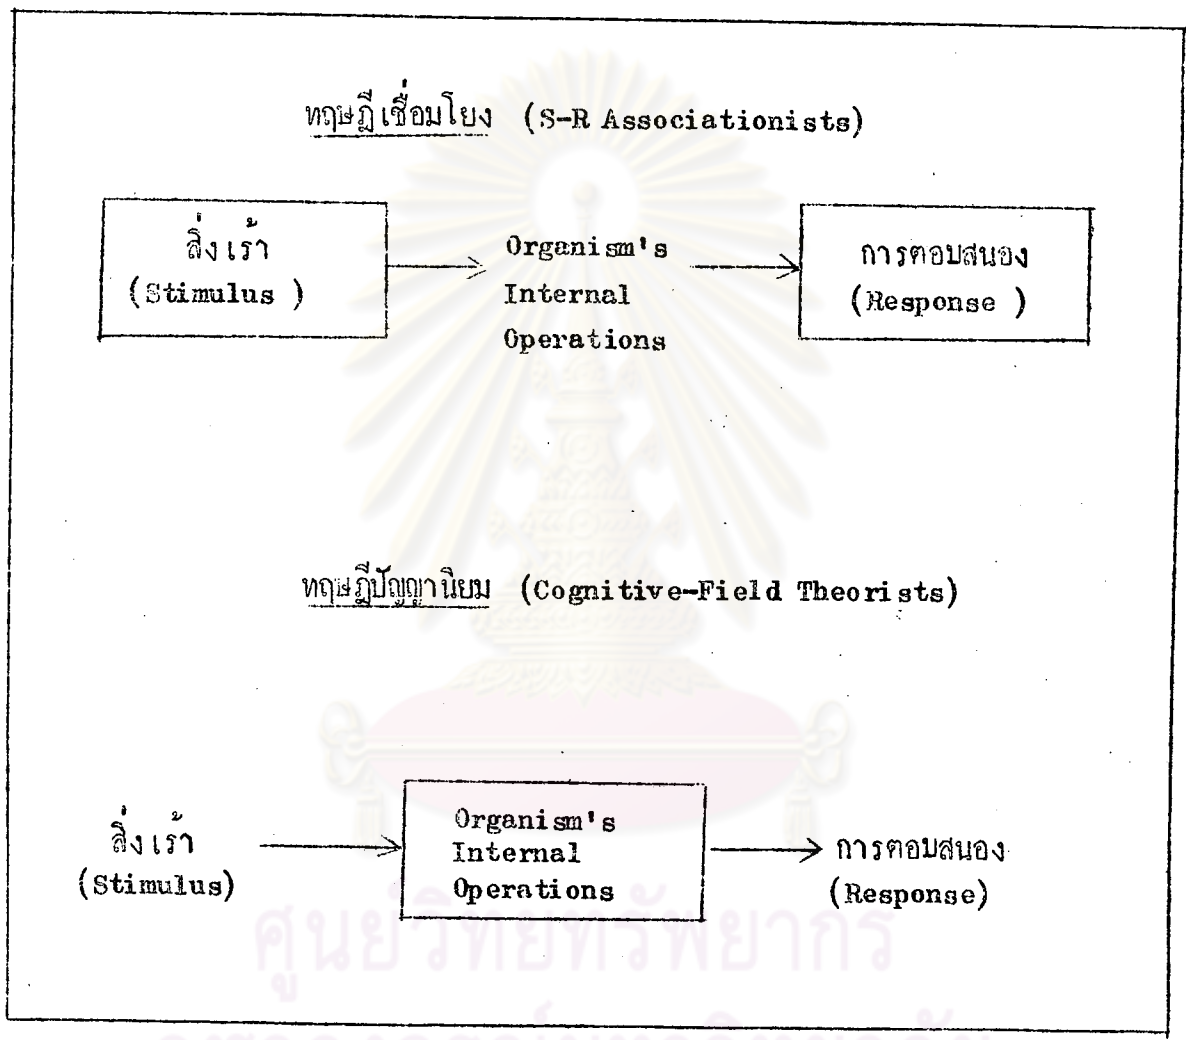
ทฤษฎีเชื่อมโยง (S-R Associationists)

สิ่งเร้า (Stimulus )

Organism's Internal Operations

การตอบสนอง (Response )

ทฤษฎีปัญญานิยม (Cognitive-Field Theorists)

สิ่งเร้า (Stimulus)

Organism's Internal Operations

การตอบสนอง (Response)

ศูนย์วิทยทรัพยากร
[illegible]